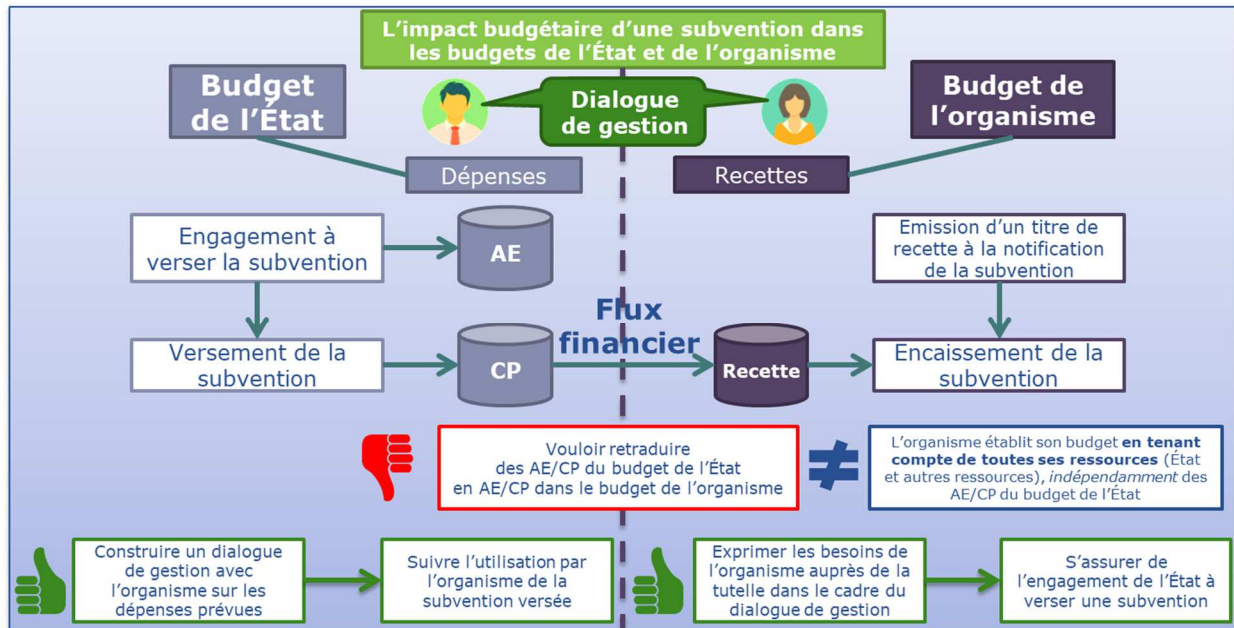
L'impact budgétaire d'une subvention dans les budgets de l'État et de l'organisme

Budget de l'État

Dialogue de gestion

Budget de l'organisme

Dépenses

Recettes

Engagement à verser la subvention

AE

Emission d'un titre de recette à la notification de la subvention

Flux financier

Versement de la subvention

CP

Recette

Encaissement de la subvention

Vouloir retraduire des AE/CP du budget de l'État en AE/CP dans le budget de l'organisme

≠

L'organisme établit son budget **en tenant compte de toutes ses ressources** (État et autres ressources), *indépendamment* des AE/CP du budget de l'État

Construire un dialogue de gestion avec l'organisme sur les dépenses prévues

Suivre l'utilisation par l'organisme de la subvention versée

Exprimer les besoins de l'organisme auprès de la tutelle dans le cadre du dialogue de gestion

S'assurer de l'engagement de l'État à verser une subvention